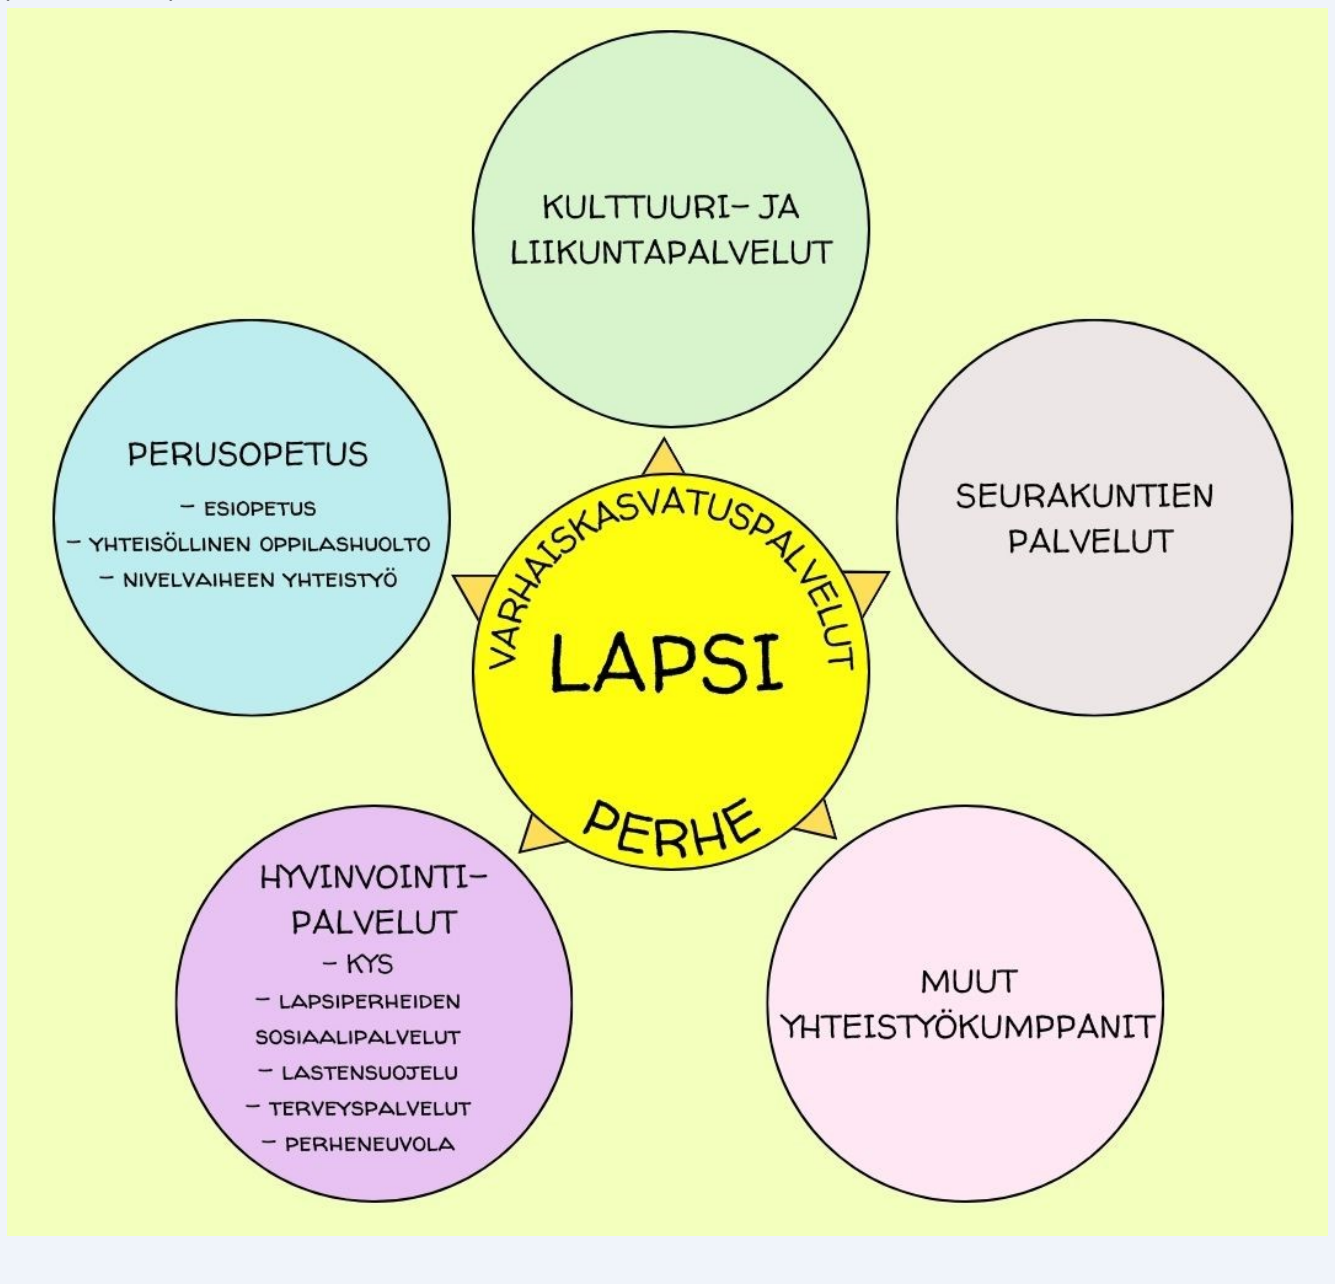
KULTTUURI- JA LIIKUNTAPALVELUT

PERUSOPETUS
- ESIOPETUS
- YHTEISÖLLINEN OPPILASHUOLTO
- NIVELVAIHEEN YHTEISTYÖ

VARHAISKASVATUSPALVELUT
LAPSI
PERHE

SEURAKUNTIEN PALVELUT

HYVINVOINTI-PALVELUT
- KYS
- LAPSIPERHEIDEN SOSIAALIPALVELUT
- LASTENSUOJELU
- TERVEYSPALVELUT
- PERHENEUVOLA

MUUT YHTEISTYÖKUMPPANIT